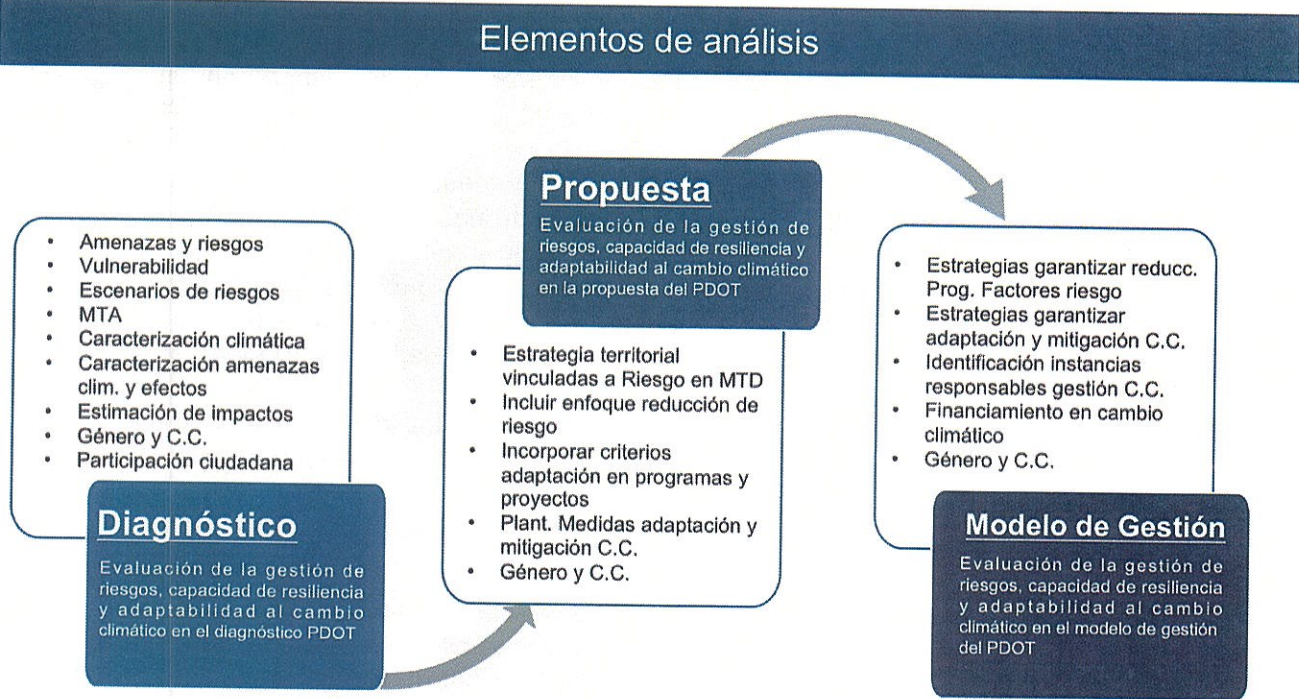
Elementos de análisis

- Amenazas y riesgos
- Vulnerabilidad
- Escenarios de riesgos
- MTA
- Caracterización climática
- Caracterización amenazas clim. y efectos
- Estimación de impactos
- Género y C.C.
- Participación ciudadana

Diagnóstico

Evaluación de la gestión de riesgos, capacidad de resiliencia y adaptabilidad al cambio climático en el diagnóstico PDOT

Propuesta

Evaluación de la gestión de riesgos, capacidad de resiliencia y adaptabilidad al cambio climático en la propuesta del PDOT

- Estrategia territorial vinculadas a Riesgo en MTD
- Incluir enfoque reducción de riesgo
- Incorporar criterios adaptación en programas y proyectos
- Plant. Medidas adaptación y mitigación C.C.
- Género y C.C.

- Estrategias garantizar reducc. Prog. Factores riesgo
- Estrategias garantizar adaptación y mitigación C.C.
- Identificación instancias responsables gestión C.C.
- Financiamiento en cambio climático
- Género y C.C.

Modelo de Gestión

Evaluación de la gestión de riesgos, capacidad de resiliencia y adaptabilidad al cambio climático en el modelo de gestión del PDOT